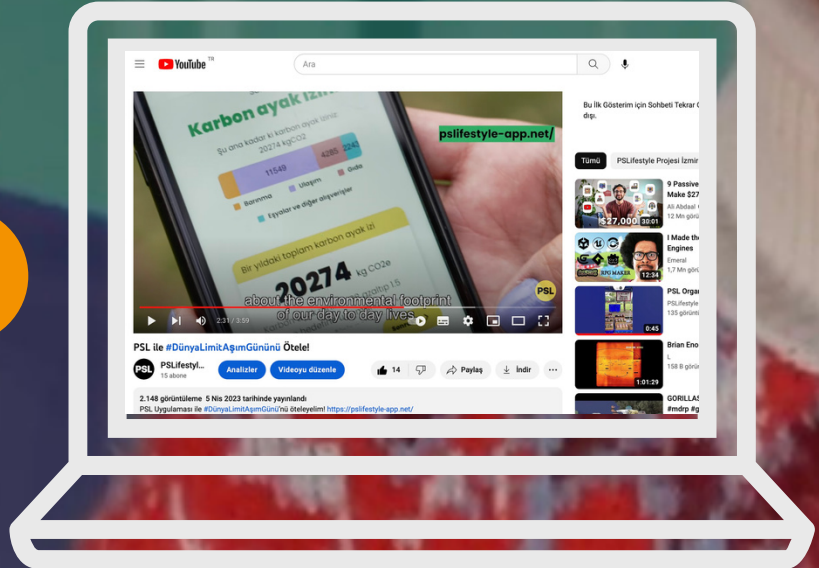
YouTube TR

Ara

Karbon ayak izin

Şu ana kadar ki karbon ayak izin:
20274 kgCO2

11549 4285 2242

Barınma Ulaşım Gıda
Eşyalar ve diğer alışverişler

Bir yıldaki toplam karbon ayak izi:

20274 kg CO2e

pslifestyle-app.net/

PSL

about the environmental footprint of our day to day lives

2:37 / 3:59

PSL ile #DünyaLimitAşımGününü Ötele!

PSLifestyl...
15 abone

Analizler Videoyu düzenle

14 Paylaş İndir

2.148 görüntüleme 5 Nis 2023 tarihinde yayınlandı
PSL Uygulaması ile #DünyaLimitAşımGünü'nü öteleyelim! https://pslifestyle-app.net/

Bu İlk Gösterim için Sohbeti Tekrar O dışı.

Tümü PSLifestyle Projesi İzmir

9 Passive Make $27
Ali Abdaal
12 Mn görü
$27,000 30:01

I Made th Engines
Emeral
1,7 Mn görü
12:34

PSL Organ
PSLifestyle
135 görün
0:45

Brian Eno
L
158 B görü
1:01:29

GORILLAS
#mdrp #g